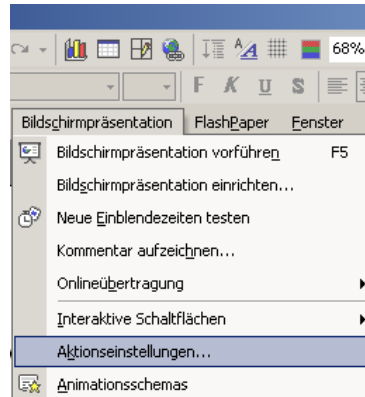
68%

F K U S

Bildschirmpräsentation FlashPaper Fenster

Bildschirmpräsentation vorführen F5

Bildschirmpräsentation einrichten...

Neue Einblendezeiten testen

Kommentar aufzeichnen...

Onlineübertragung

Interaktive Schaltflächen

Aktionseinstellungen...

Animationsschemas